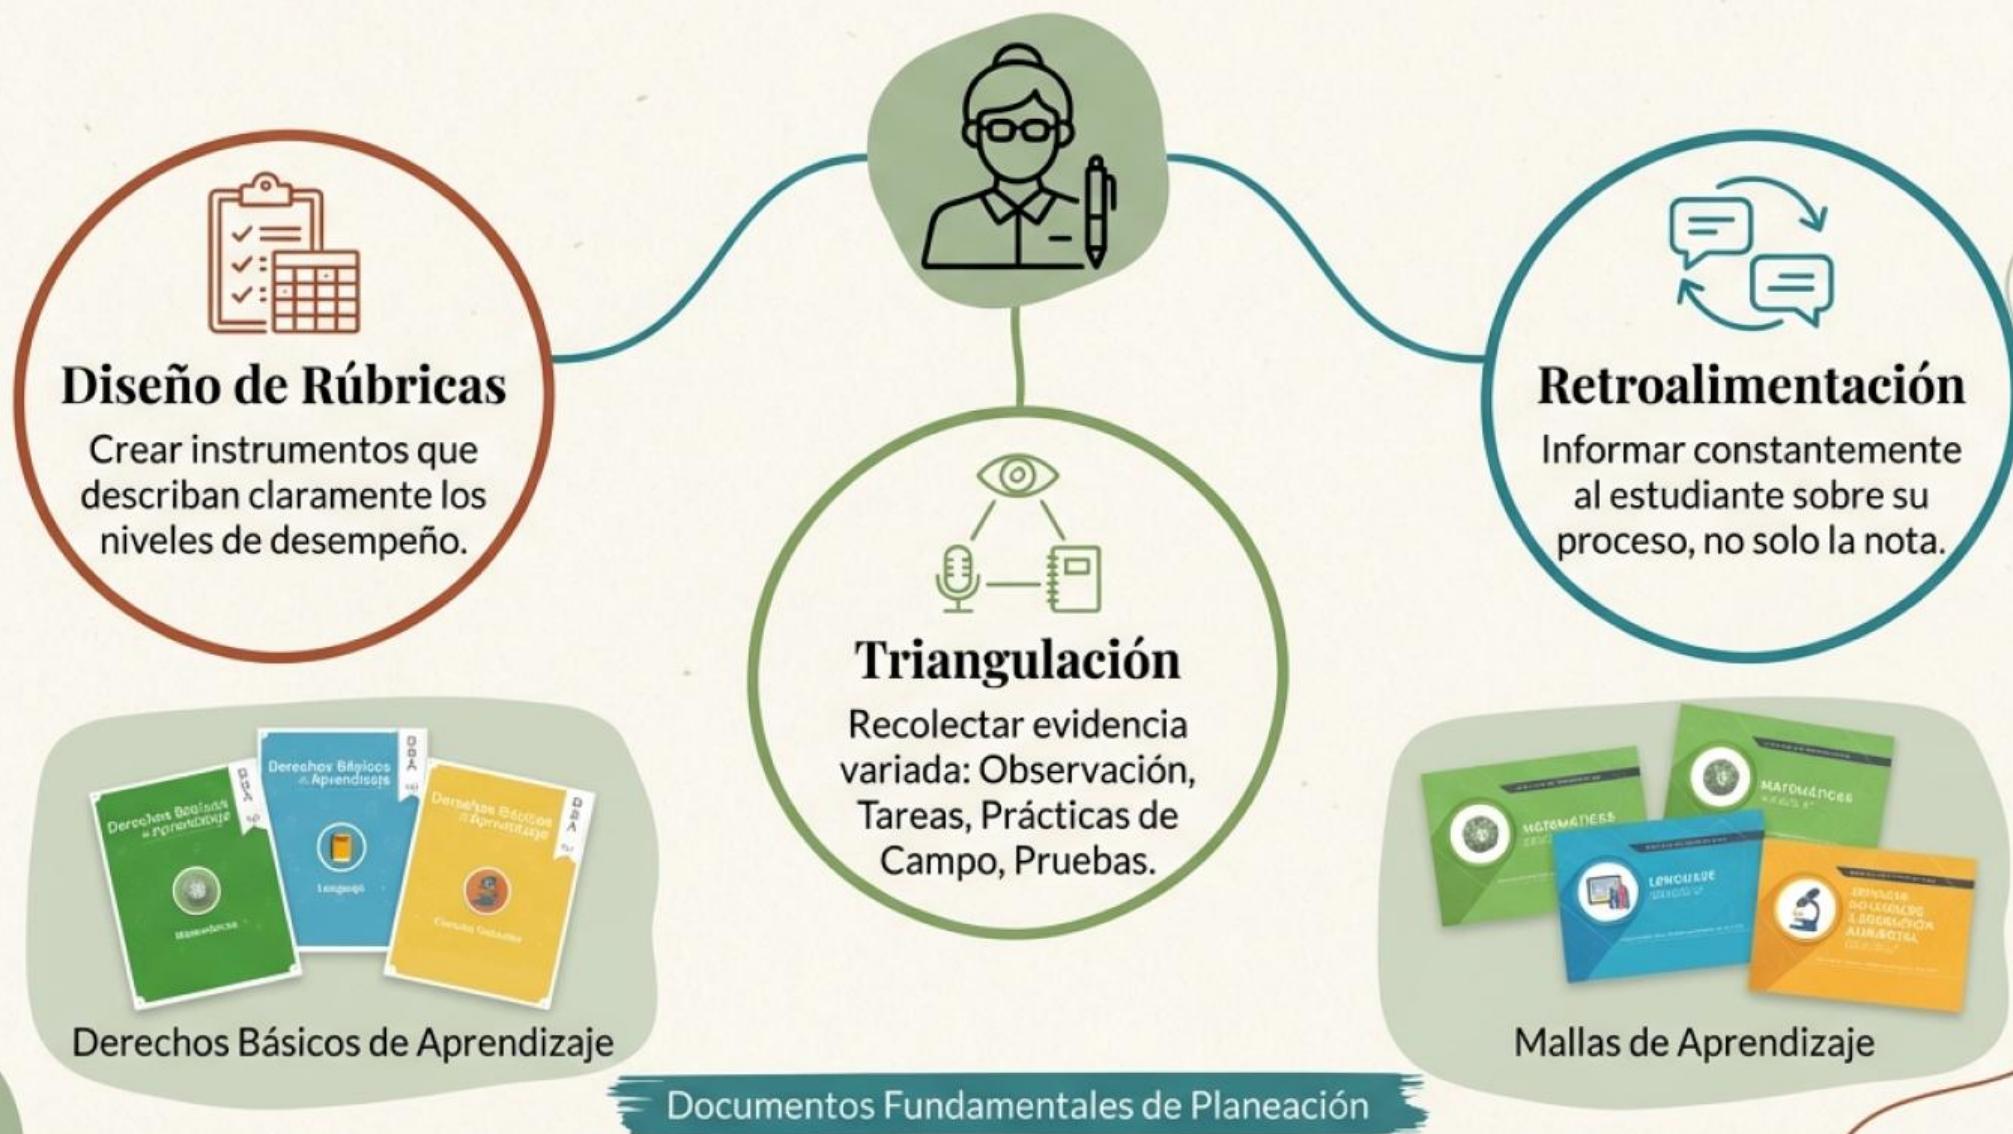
Diseño de Rúbricas
Crear instrumentos que describan claramente los niveles de desempeño.

Triangulación
Recolectar evidencia variada: Observación, Tareas, Prácticas de Campo, Pruebas.

Retroalimentación
Informar constantemente al estudiante sobre su proceso, no solo la nota.

Derechos Básicos de Aprendizaje
DBA
Derechos Básicos de Aprendizaje
DBA
Derechos Básicos de Aprendizaje
DBA
Lenguaje
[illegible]
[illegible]

Derechos Básicos de Aprendizaje

Mallas de Aprendizaje

Documentos Fundamentales de Planeación